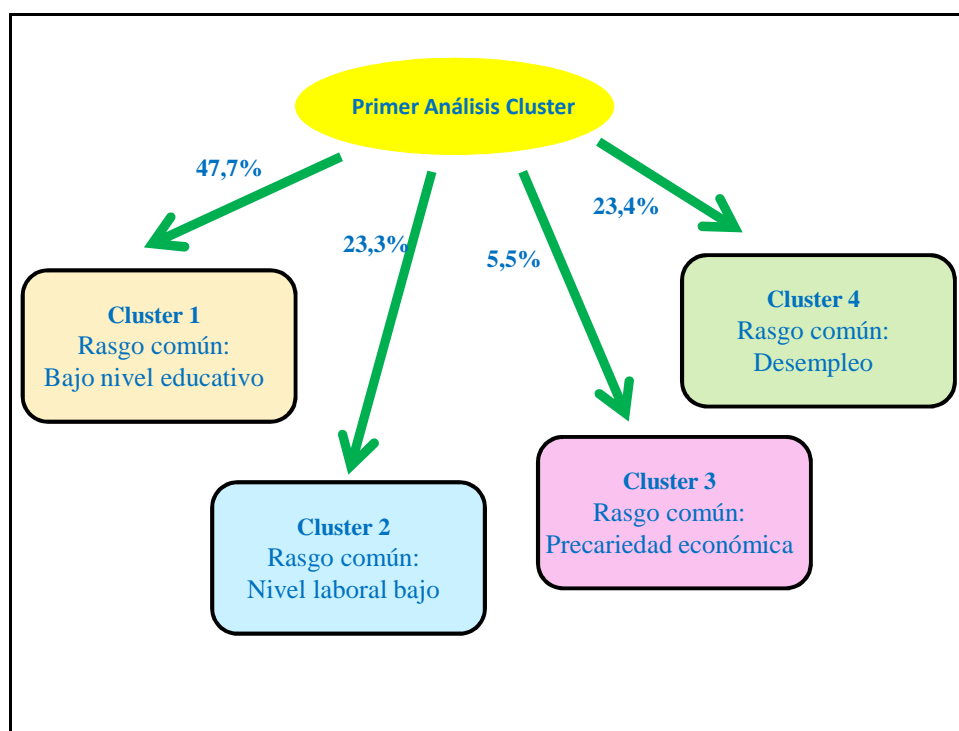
Primer Análisis Cluster

47,7%

23,3%

5,5%

23,4%

Cluster 1
Rasgo común:
Bajo nivel educativo

Cluster 4
Rasgo común:
Desempleo

Cluster 2
Rasgo común:
Nivel laboral bajo

Cluster 3
Rasgo común:
Precariedad económica